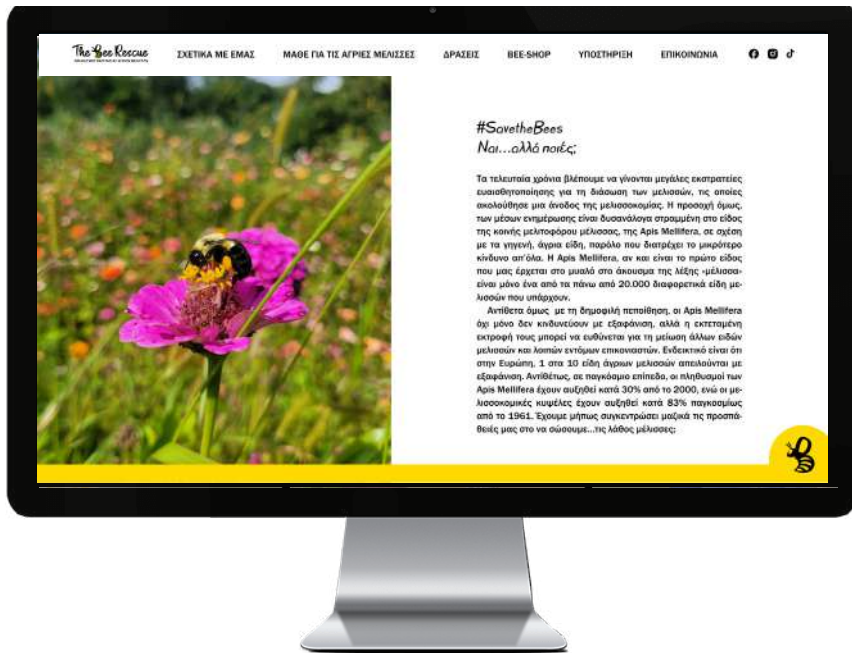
The Bee Rescue

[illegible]

ΣΧΕΤΙΚΑ ΜΕ ΕΜΑΣ ΜΑΘΕ ΓΙΑ ΤΙΣ ΑΓΡΙΕΣ ΜΕΛΙΣΣΕΣ ΔΡΑΣΕΙΣ BEE-SHOP ΥΠΟΣΤΗΡΙΞΗ ΕΠΙΚΟΙΝΩΝΙΑ

#SavetheBees
Ναι...αλλά ποιές;

Τα τελευταία χρόνια βλέπουμε να γίνονται μεγάλες εκστρατείες ευαισθητοποίησης για τη διάσωση των μελισσών, τις οποίες ακολούθησε μια άνοδος της μελισσοκομίας. Η προσοχή όμως, των μέσων ενημέρωσης είναι δυσανάλογα στραμμένη στο είδος της κοινής μελιτοφόρου μέλισσας, της Apis Mellifera, σε σχέση με τα γηγενή, άγρια είδη, παρόλο που διατρέχει το μικρότερο κίνδυνο απ'όλα. Η Apis Mellifera, αν και είναι το πρώτο είδος που μας έρχεται στο μυαλό στο άκουσμα της λέξης «μέλισσα» είναι μόνο ένα από τα πάνω από 20.000 διαφορετικά είδη μελισσών που υπάρχουν.

Αντίθετα όμως με τη δημοφιλή πεποίθηση, οι Apis Mellifera όχι μόνο δεν κινδυνεύουν με εξαφάνιση, αλλά η εκτεταμένη εκτροφή τους μπορεί να ευθύνεται για τη μείωση άλλων ειδών μελισσών και λοιπών εντόμων επικονιαστών. Ενδεικτικό είναι ότι στην Ευρώπη, 1 στα 10 είδη άγριων μελισσών απειλούνται με εξαφάνιση. Αντιθέτως, σε παγκόσμιο επίπεδο, οι πληθυσμοί των Apis Mellifera έχουν αυξηθεί κατά 30% από το 2000, ενώ οι μελισσοκομικές κυψέλες έχουν αυξηθεί κατά 83% παγκοσμίως από το 1961. Έχουμε μήπως συγκεντρώσει μαζικά τις προσπάθειές μας στο να σώσουμε...τις λάθος μέλισσες;